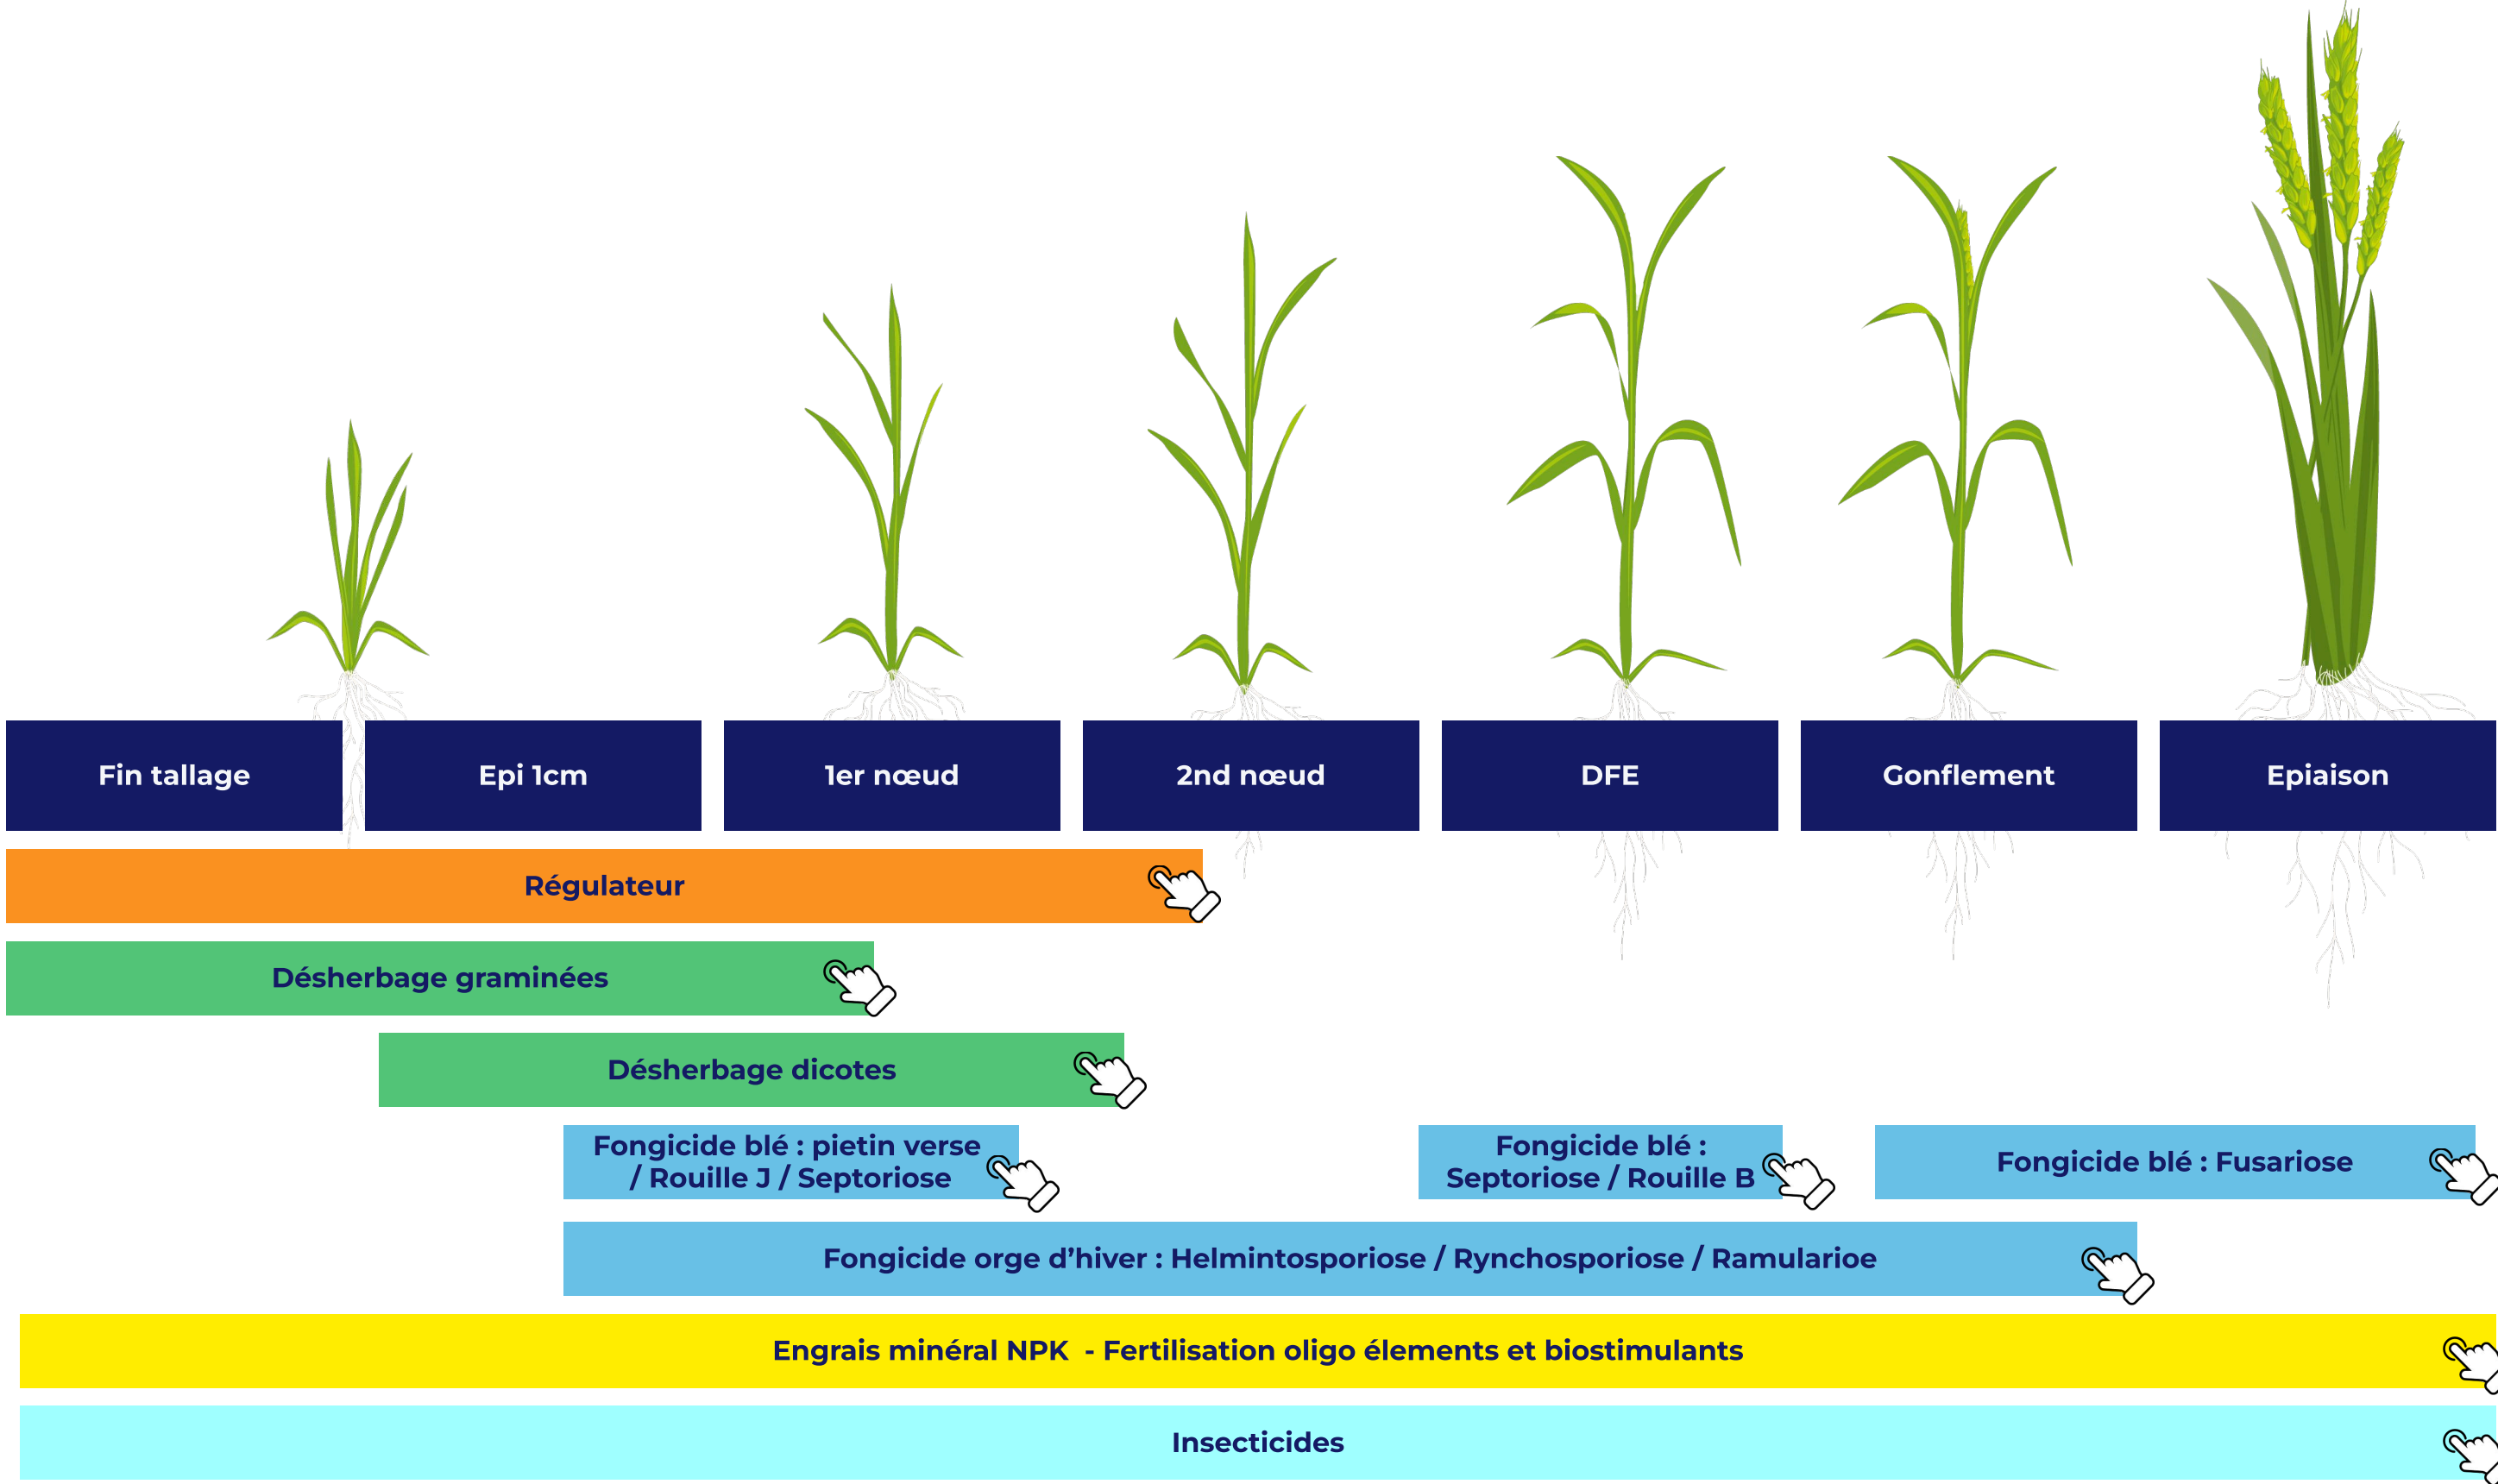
Fin tallage

Epi 1cm

1er nœud

2nd nœud

DFE

Gonflement

Epiaison

Régulateur

Désherbage graminées

Désherbage dicotes

Fongicide blé : pietin verse / Rouille J / Septoriose

Fongicide blé : Septoriose / Rouille B

Fongicide blé : Fusariose

Fongicide orge d'hiver : Helmintosporiose / Rynchosporiose / Ramularioe

Engrais minéral NPK - Fertilisation oligo élements et biostimulants

Insecticides